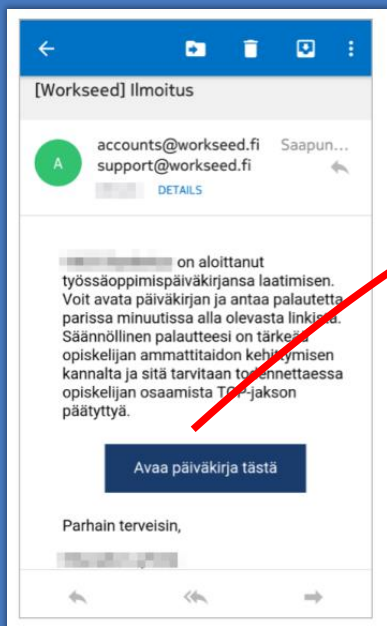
[Workseed] Ilmoitus

A

accounts@workseed.fi
support@workseed.fi

Saapun...

DETAILS

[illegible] on aloittanut työssäoppimispäiväkirjansa laatimisen. Voit avata päiväkirjan ja antaa palautetta parissa minuutissa alla olevasta linkistä. Säännöllinen palautteesi on tärkeää opiskelijan ammattitaidon kehittymisen kannalta ja sitä tarvitaan todennettaessa opiskelijan osaamista TOP-jakson päätyttyä.

Avaa päiväkirja tästä

Parhain terveisin,

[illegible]